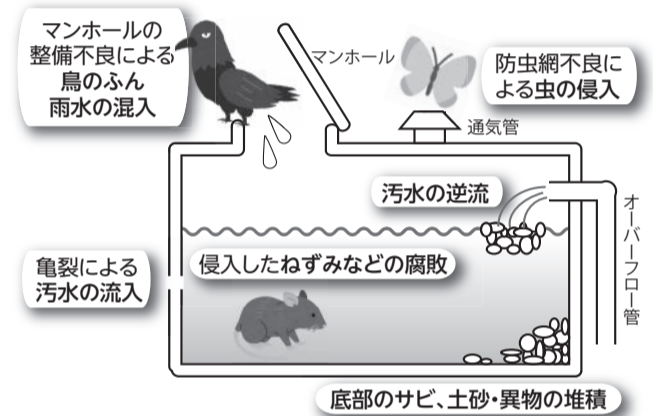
マンホールの
整備不良による
鳥のふん
雨水の混入

マンホール

防虫網不良に
よる虫の侵入

通気管

汚水の逆流

オーバーフロー管

亀裂による
汚水の流入

侵入したねずみなどの腐敗

底部のサビ、土砂・異物の堆積